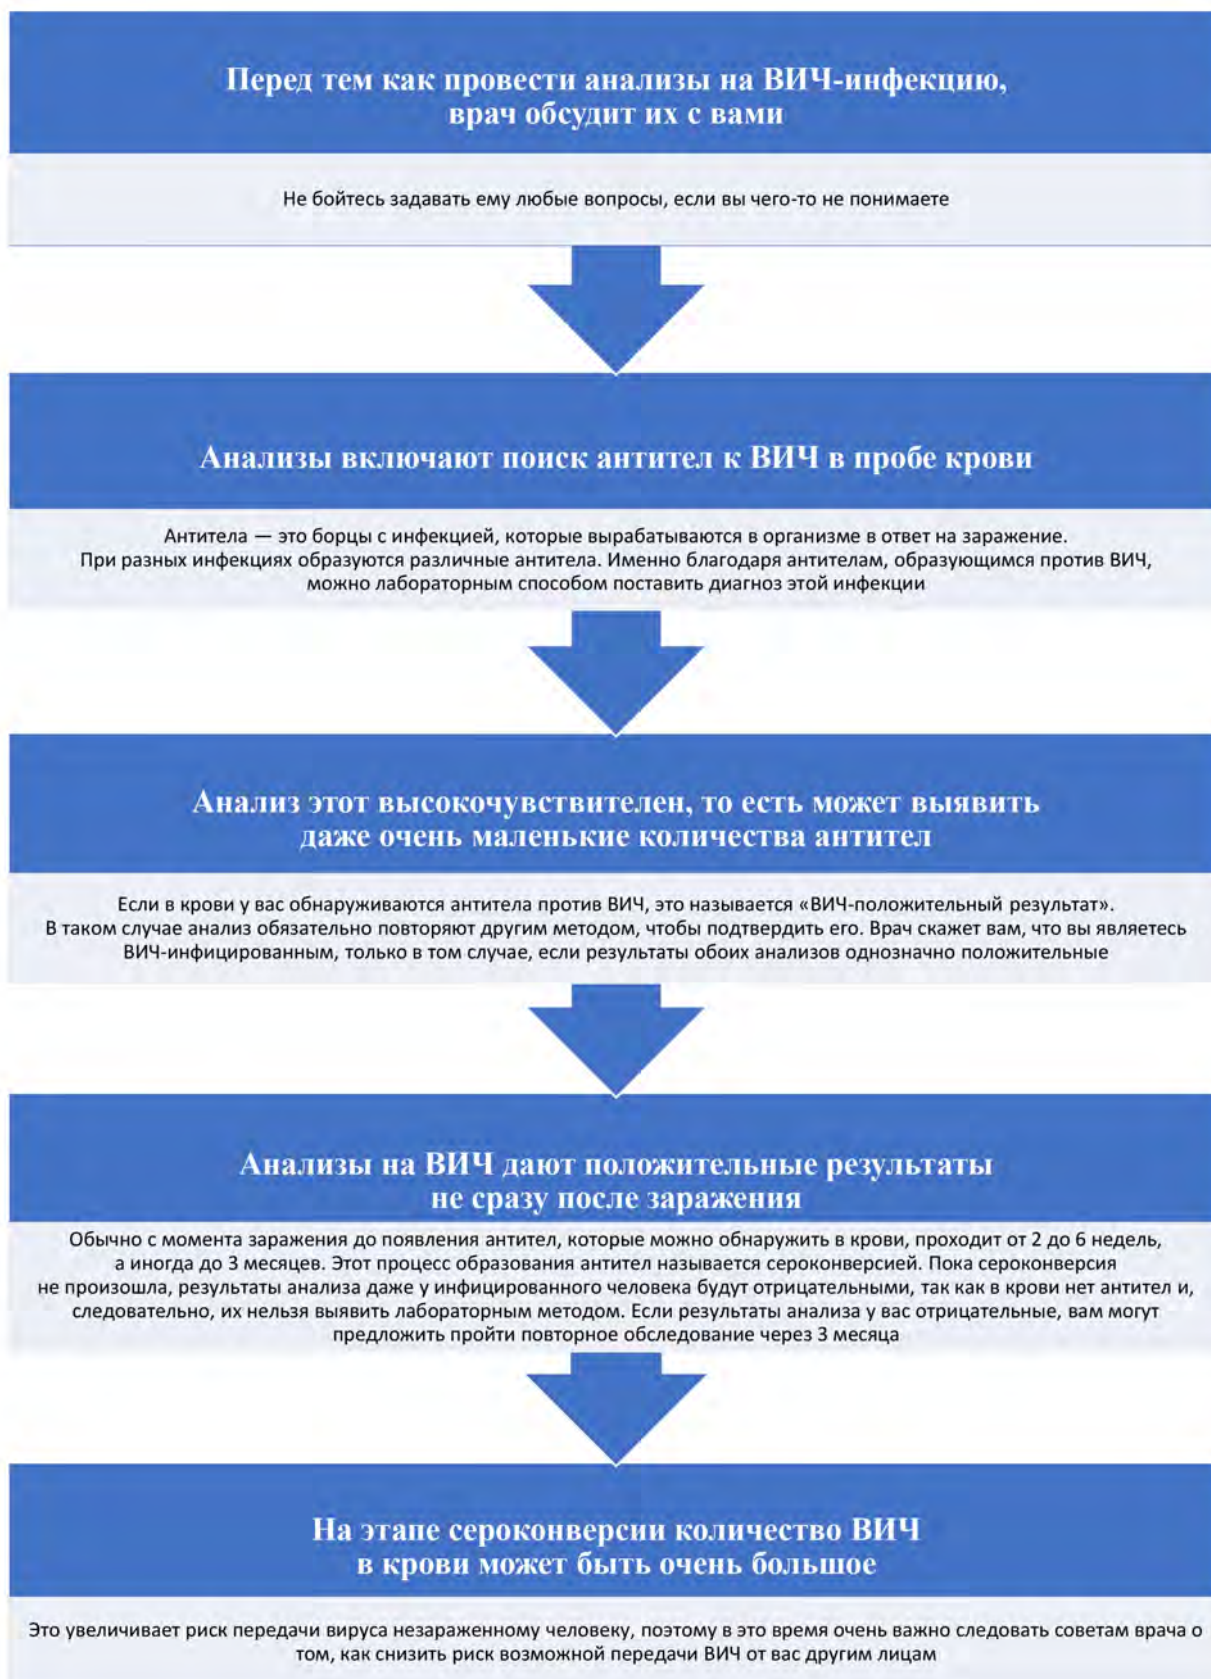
Перед тем как провести анализы на ВИЧ-инфекцию, врач обсудит их с вами

Не бойтесь задавать ему любые вопросы, если вы чего-то не понимаете

Анализы включают поиск антител к ВИЧ в пробе крови

Антитела — это борцы с инфекцией, которые вырабатываются в организме в ответ на заражение. При разных инфекциях образуются различные антитела. Именно благодаря антителам, образующимся против ВИЧ, можно лабораторным способом поставить диагноз этой инфекции

Анализ этот высокочувствителен, то есть может выявить даже очень маленькие количества антител

Если в крови у вас обнаруживаются антитела против ВИЧ, это называется «ВИЧ-положительный результат». В таком случае анализ обязательно повторяют другим методом, чтобы подтвердить его. Врач скажет вам, что вы являетесь ВИЧ-инфицированным, только в том случае, если результаты обоих анализов однозначно положительные

Анализы на ВИЧ дают положительные результаты не сразу после заражения

Обычно с момента заражения до появления антител, которые можно обнаружить в крови, проходит от 2 до 6 недель, а иногда до 3 месяцев. Этот процесс образования антител называется сероконверсией. Пока сероконверсия не произошла, результаты анализа даже у инфицированного человека будут отрицательными, так как в крови нет антител и, следовательно, их нельзя выявить лабораторным методом. Если результаты анализа у вас отрицательные, вам могут предложить пройти повторное обследование через 3 месяца

На этапе сероконверсии количество ВИЧ в крови может быть очень большое

Это увеличивает риск передачи вируса незараженному человеку, поэтому в это время очень важно следовать советам врача о том, как снизить риск возможной передачи ВИЧ от вас другим лицам